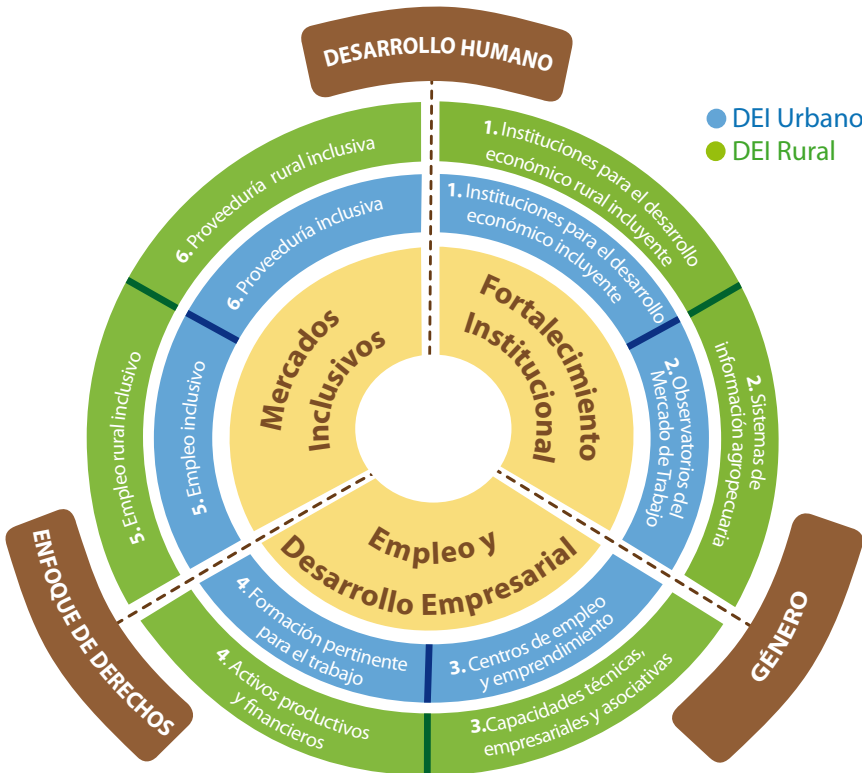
DESARROLLO HUMANO

DEI Urbano
DEI Rural

1. Instituciones para el desarrollo económico rural incluyente

1. Instituciones para el desarrollo económico incluyente

Fortalecimiento Institucional

2. Observatorios del Mercado de Trabajo

2. Sistemas de información agropecuaria

Mercados Inclusivos

6. Proveeduría rural inclusiva

6. Proveeduría inclusiva

5. Empleo inclusivo

5. Empleo rural inclusivo

Empleo y Desarrollo Empresarial

4. Formación pertinente para el trabajo

3. Centros de empleo y emprendimiento

4. Activos productivos y financieros

3. Capacidades técnicas, empresariales y asociativas

ENFOQUE DE DERECHOS

GÉNERO